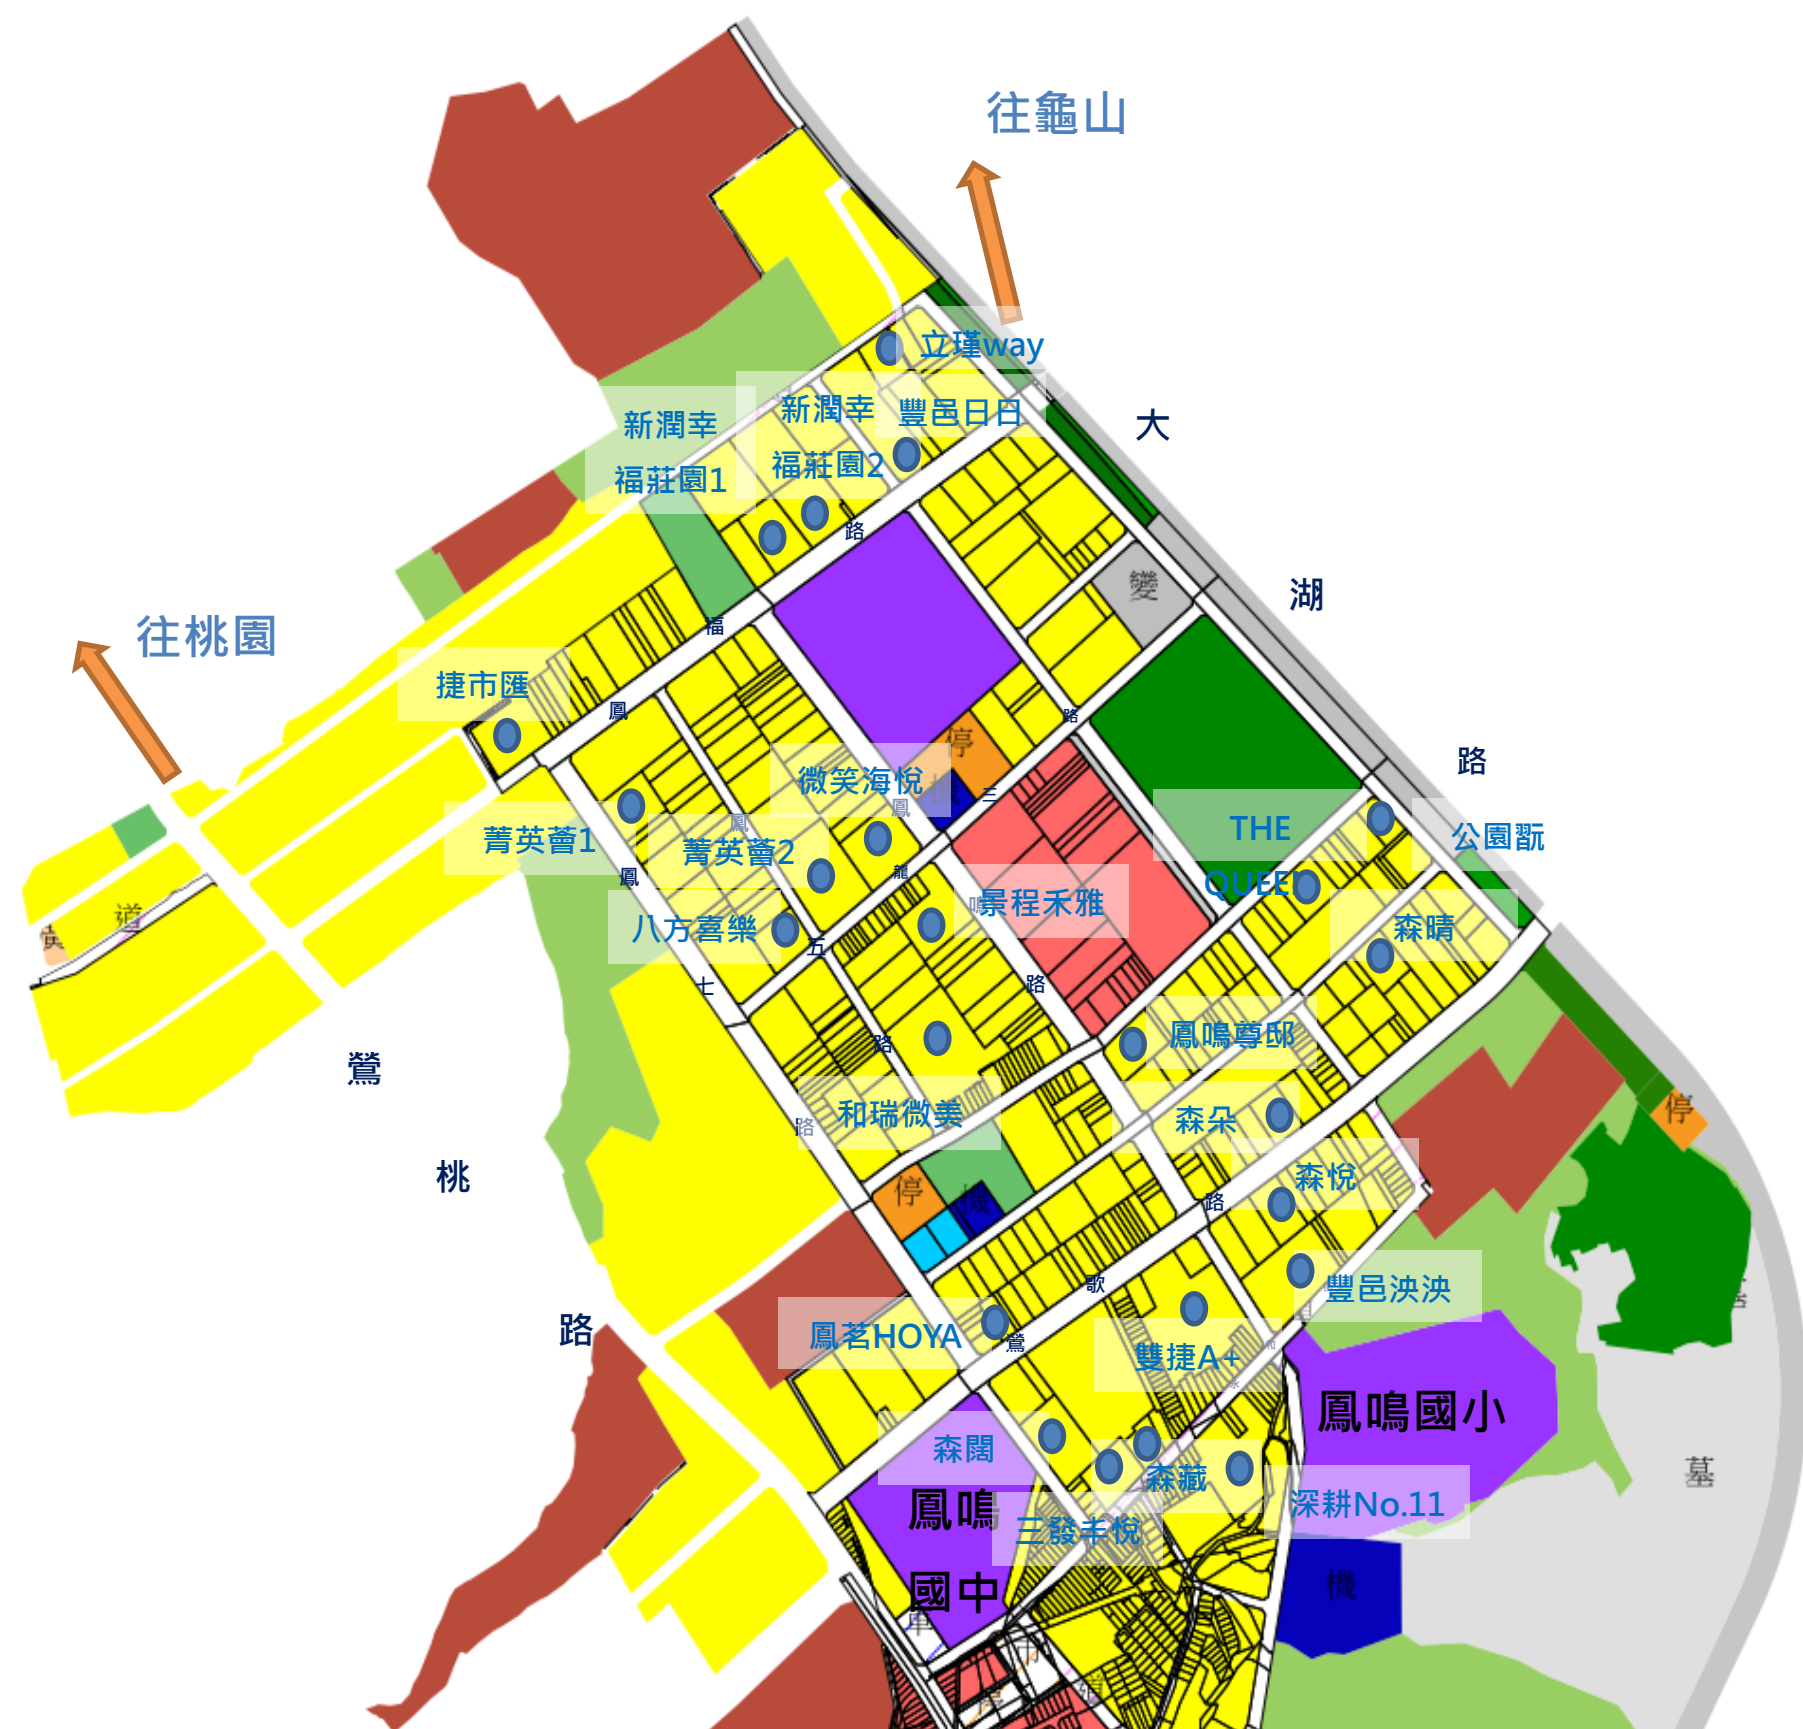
往龜山

往桃園

立瑾way
新潤幸
豐邑日日
新潤幸
福莊園1
福莊園2
路
大
變
湖
福
捷市匯
鳳
路
微笑海悅
停
路
THE QUEEN
公園翫
菁英薈1
菁英薈2
鳳
鳳
龍
景程禾雅
森晴
八方喜樂
五
七
路
鳳鳴尊邸
鶯
和瑞微美
森朵
路
桃
停
森悅
路
歌
豐邑泱泱
路
鳳茗HOYA
鶯
雙捷A+
鳳鳴國小
森闊
森藏
深耕No.11
鳳鳴
三發丰悅
國中
機
墓
停
道